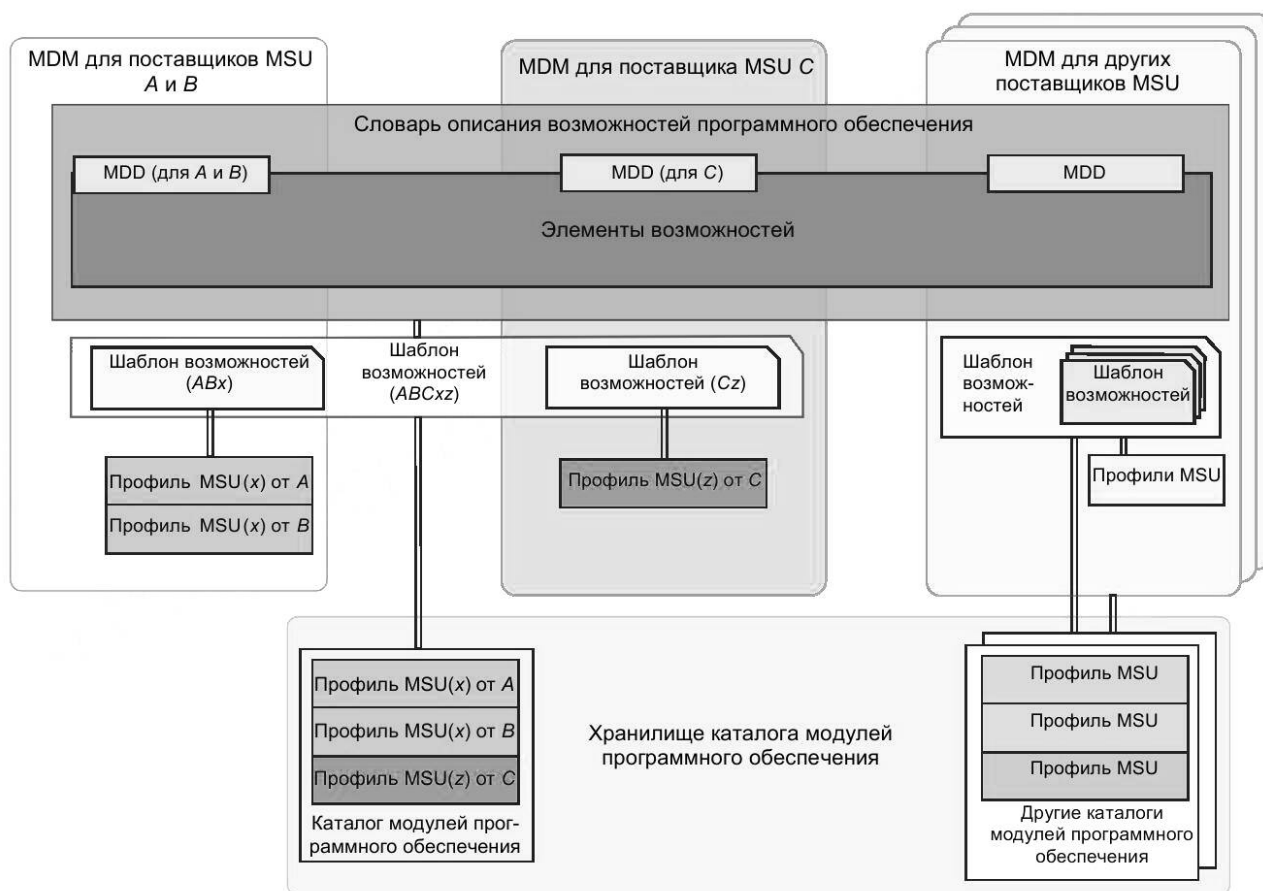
MDM для поставщиков MSU *A* и *B*

MDM для поставщика MSU *C*

MDM для других поставщиков MSU

Словарь описания возможностей программного обеспечения

MDD (для *A* и *B*)

MDD (для *C*)

MDD

Элементы возможностей

Шаблон возможностей (*ABx*)

Шаблон возможностей (*ABCxz*)

Шаблон возможностей (*Cz*)

Шаблон возможностей

Шаблон возможностей

Профиль MSU(*x*) от *A*

Профиль MSU(*x*) от *B*

Профиль MSU(*z*) от *C*

Профили MSU

Профиль MSU(*x*) от *A*

Профиль MSU(*x*) от *B*

Профиль MSU(*z*) от *C*

Каталог модулей программного обеспечения

Хранилище каталога модулей программного обеспечения

Профиль MSU

Профиль MSU

Профиль MSU

Другие каталоги модулей программного обеспечения